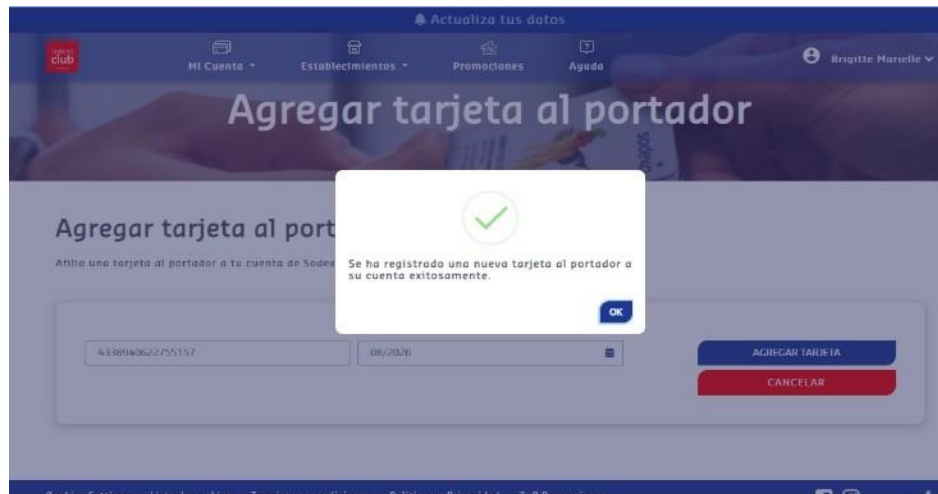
Actualiza tus datos

club

Mi Cuenta

Establecimientos

Promociones

Ayuda

Brigitte Marielle

Agregar tarjeta al portador

Agregar tarjeta al port

Afilia una tarjeta al portador a tu cuenta de Sodex

Se ha registrado una nueva tarjeta al portador a su cuenta exitosamente.

OK

4338940622755157

08/2026

AGREGAR TARJETA

CANCELAR